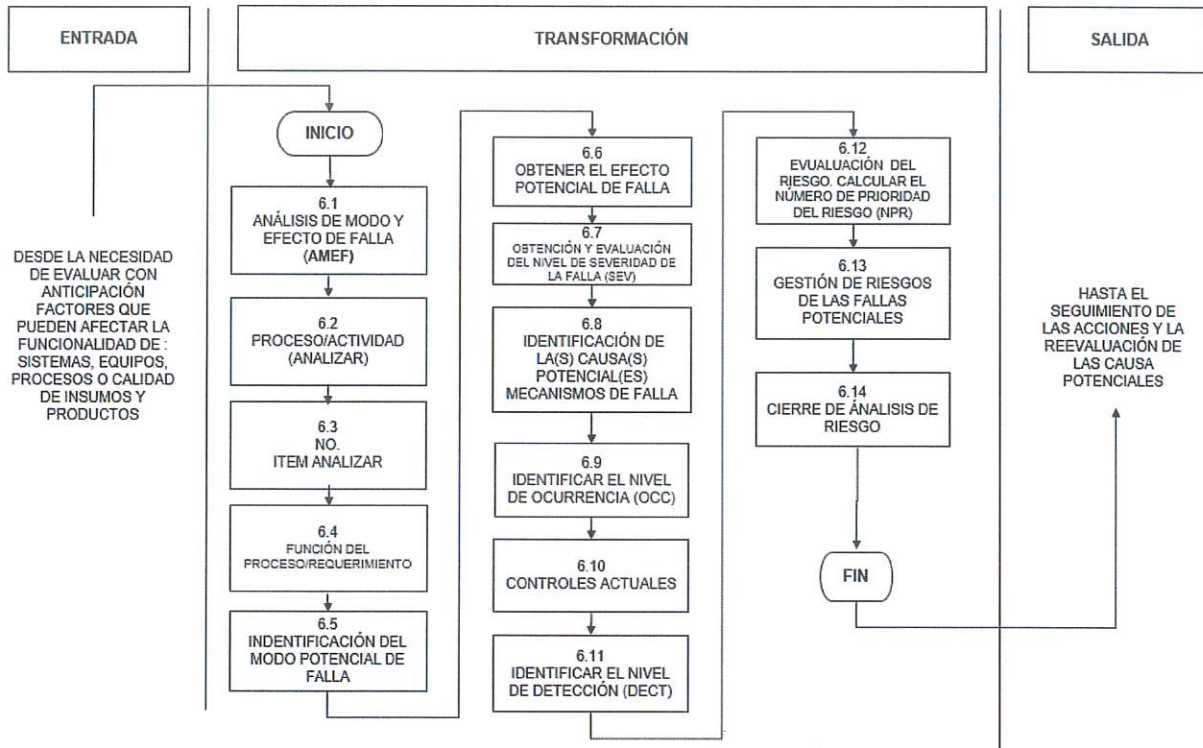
ENTRADA

TRANSFORMACIÓN

SALIDA

DESDE LA NECESIDAD DE EVALUAR CON ANTICIPACIÓN FACTORES QUE PUEDEN AFECTAR LA FUNCIONALIDAD DE : SISTEMAS, EQUIPOS, PROCESOS O CALIDAD DE INSUMOS Y PRODUCTOS

INICIO

6.1
ANÁLISIS DE MODO Y EFECTO DE FALLA (AMEF)

6.2
PROCESO/ACTIVIDAD (ANALIZAR)

6.3
NO.
ITEM ANALIZAR

6.4
FUNCIÓN DEL PROCESO/REQUERIMIENTO

6.5
INDENTIFICACIÓN DEL MODO POTENCIAL DE FALLA

6.6
OBTENER EL EFECTO POTENCIAL DE FALLA

6.7
OBTENCIÓN Y EVALUACIÓN DEL NIVEL DE SEVERIDAD DE LA FALLA (SEV)

6.8
IDENTIFICACIÓN DE LA(S) CAUSA(S) POTENCIAL(ES) MECANISMOS DE FALLA

6.9
IDENTIFICAR EL NIVEL DE OCURRENCIA (OCC)

6.10
CONTROLES ACTUALES

6.11
IDENTIFICAR EL NIVEL DE DETECCIÓN (DECT)

6.12
EVUALUACIÓN DEL RIESGO. CALCULAR EL NÚMERO DE PRIORIDAD DEL RIESGO (NPR)

6.13
GESTIÓN DE RIESGOS DE LAS FALLAS POTENCIALES

6.14
CIERRE DE ÁNALISIS DE RIESGO

FIN

HASTA EL SEGUIMIENTO DE LAS ACCIONES Y LA REEVALUACIÓN DE LAS CAUSA POTENCIALES